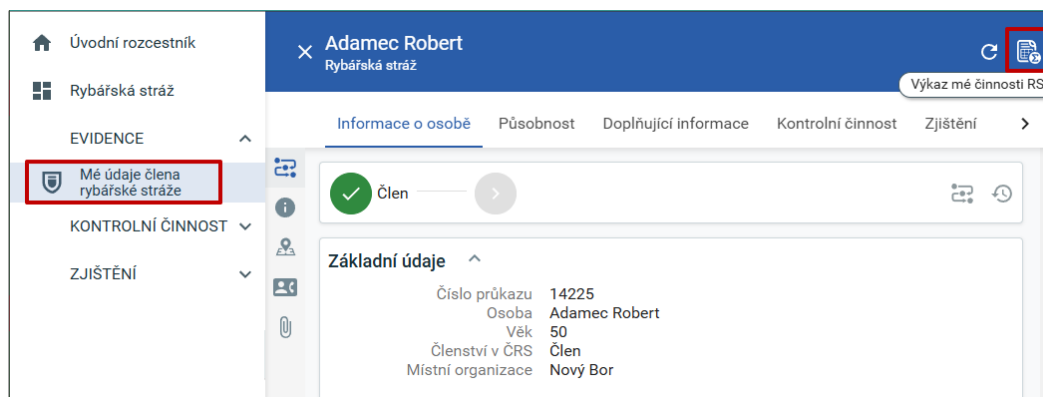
Úvodní rozcestník

Rybářská stráž

EVIDENCE

Mé údaje člena rybářské stráže

KONTROLNÍ ČINNOST

ZJIŠTĚNÍ

Adamec Robert
Rybářská stráž

Výkaz mé činnosti RS

Informace o osobě | Působnost | Doplňující informace | Kontrolní činnost | Zjištění

Člen

Základní údaje

Číslo průkazu 14225
Osoba Adamec Robert
Věk 50
Členství v ČRS Člen
Místní organizace Nový Bor